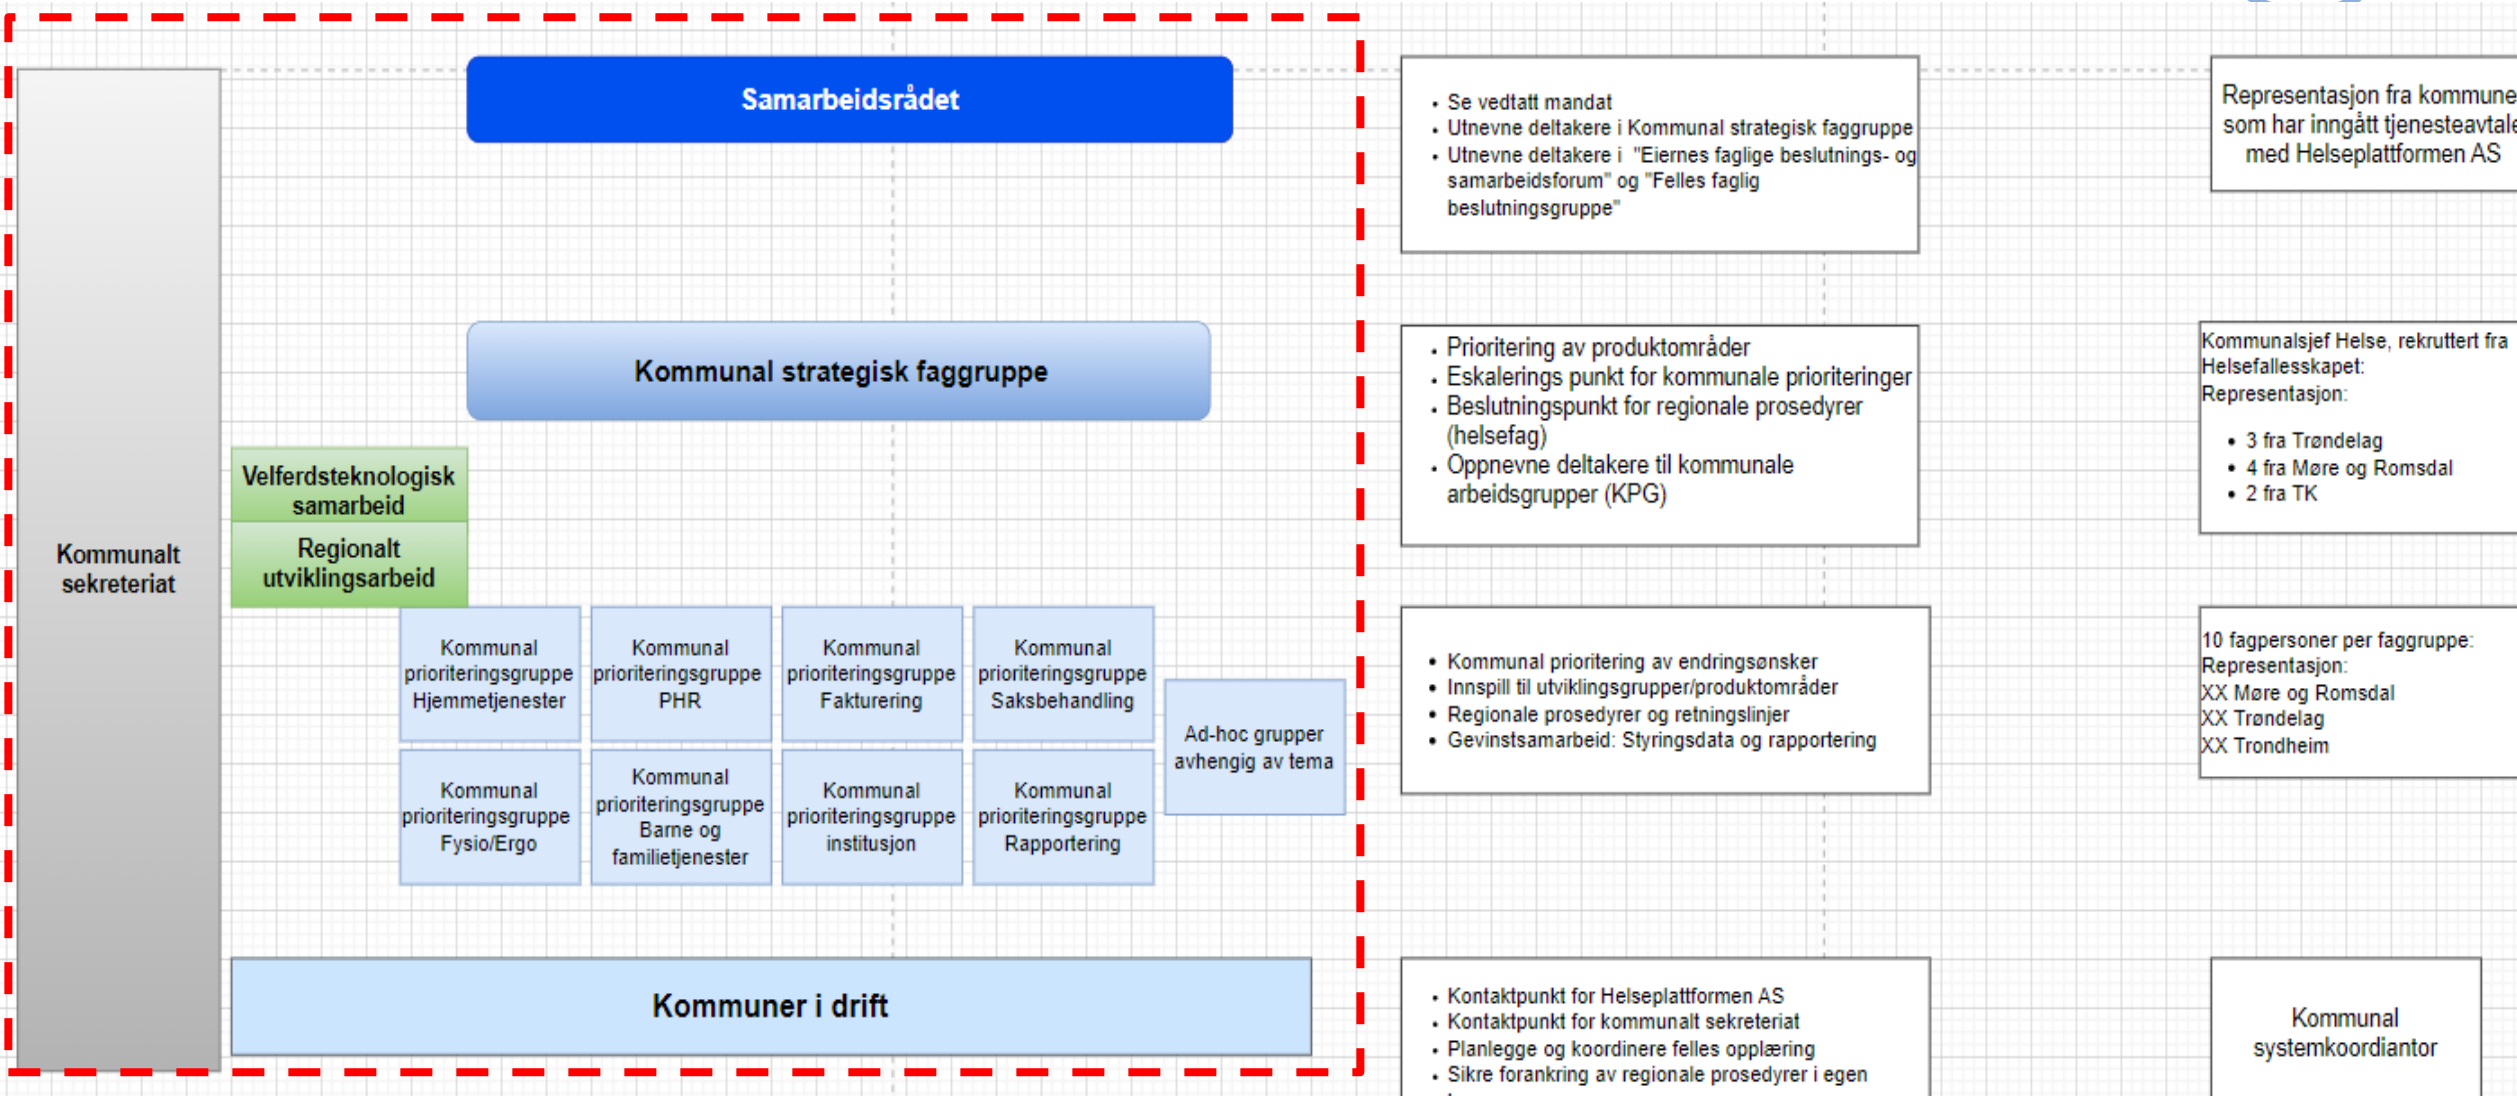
Kommunalt sekreteriat

Samarbeidsrådet

Kommunal strategisk faggruppe

Velferdsteknologisk samarbeid

Regionalt utviklingsarbeid

Kommunal prioriteringsgruppe Hjemmetjenester

Kommunal prioriteringsgruppe PHR

Kommunal prioriteringsgruppe Fakturering

Kommunal prioriteringsgruppe Saksbehandling

Ad-hoc grupper avhengig av tema

Kommunal prioriteringsgruppe Fysio/Ergo

Kommunal prioriteringsgruppe Barne og familietjenester

Kommunal prioriteringsgruppe institusjon

Kommunal prioriteringsgruppe Rapportering

Kommuner i drift

- Se vedtatt mandat
- Utnevne deltakere i Kommunal strategisk faggruppe
- Utnevne deltakere i "Eiernes faglige beslutnings- og samarbeidsforum" og "Felles faglig beslutningsgruppe"

Representasjon fra kommune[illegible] som har inngått tjenesteavtal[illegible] med Helseplattformen AS

- Prioritering av produktområder
- Eskalerings punkt for kommunale prioriteringer
- Beslutningspunkt for regionale prosedyrer (helsefag)
- Oppnevne deltakere til kommunale arbeidsgrupper (KPG)

Kommunalsjef Helse, rekruttert fra Helsefallesskapet:
Representasjon:
- 3 fra Trøndelag
- 4 fra Møre og Romsdal
- 2 fra TK

- Kommunal prioritering av endringsønsker
- Innspill til utviklingsgrupper/produktområder
- Regionale prosedyrer og retningslinjer
- Gevinstsamarbeid: Styringsdata og rapportering

10 fagpersoner per faggruppe:
Representasjon:
XX Møre og Romsdal
XX Trøndelag
XX Trondheim

- Kontaktpunkt for Helseplattformen AS
- Kontaktpunkt for kommunalt sekreteriat
- Planlegge og koordinere felles opplæring
- Sikre forankring av regionale prosedyrer i egen
- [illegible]

Kommunal systemkoordiantor